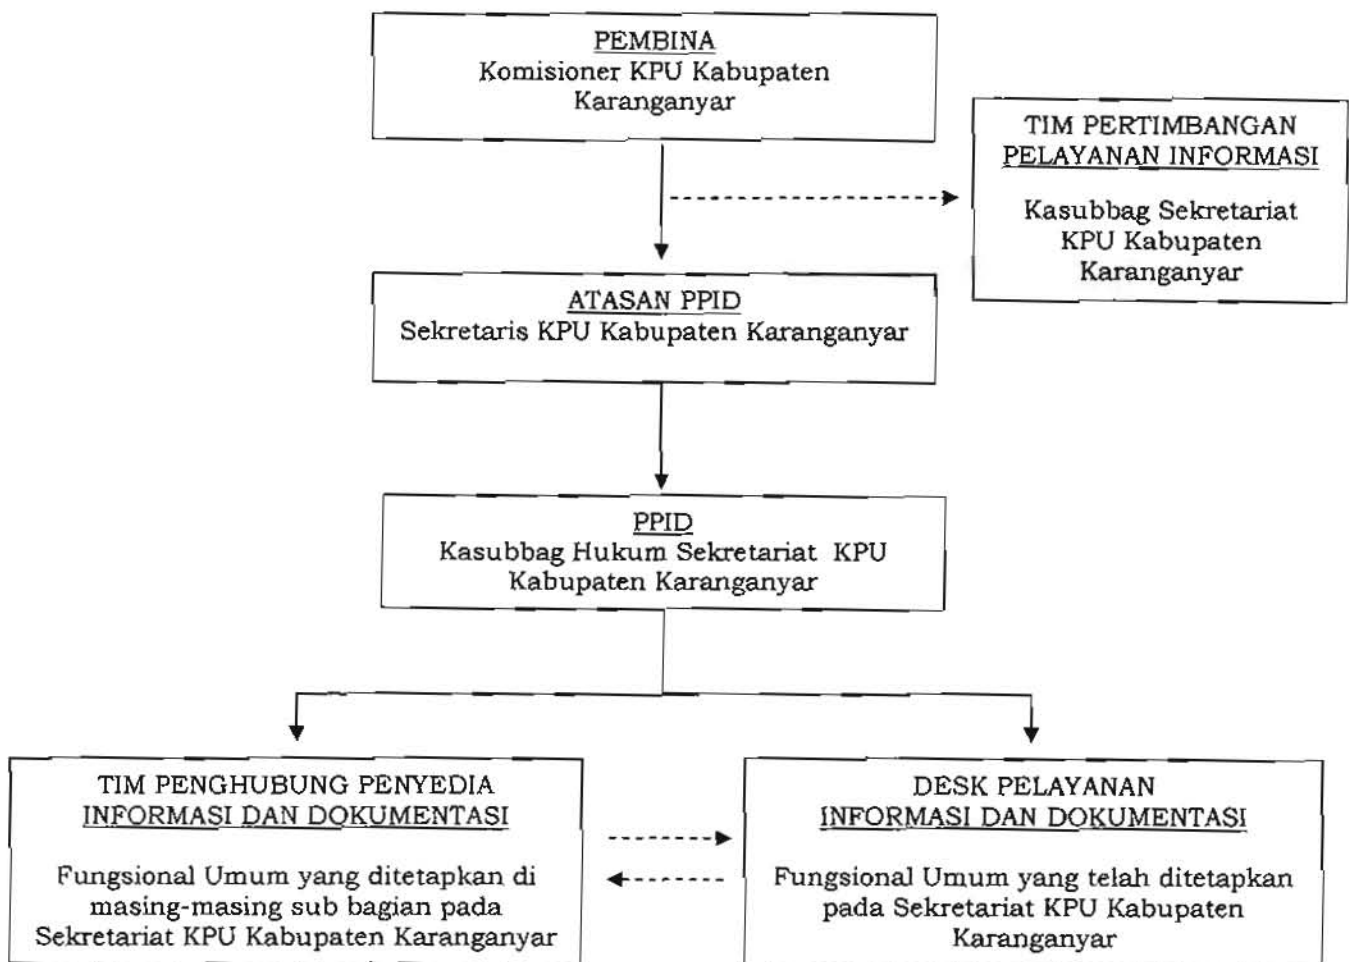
PEMBINA
Komisioner KPU Kabupaten Karanganyar

TIM PERTIMBANGAN PELAYANAN INFORMASI

Kasubbag Sekretariat KPU Kabupaten Karanganyar

ATASAN PPID
Sekretaris KPU Kabupaten Karanganyar

PPID
Kasubbag Hukum Sekretariat KPU Kabupaten Karanganyar

TIM PENGHUBUNG PENYEDIA INFORMASI DAN DOKUMENTASI

Fungsional Umum yang ditetapkan di masing-masing sub bagian pada Sekretariat KPU Kabupaten Karanganyar

DESK PELAYANAN INFORMASI DAN DOKUMENTASI

Fungsional Umum yang telah ditetapkan pada Sekretariat KPU Kabupaten Karanganyar